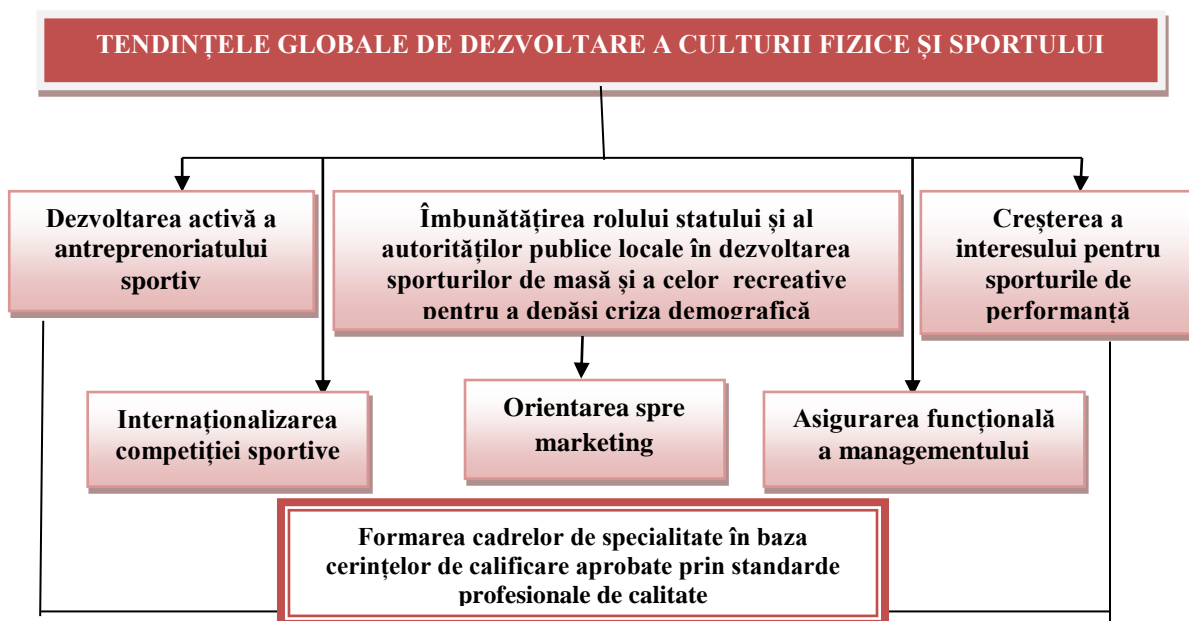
TENDINȚELE GLOBALE DE DEZVOLTARE A CULTURII FIZICE ȘI SPORTULUI

Dezvoltarea activă a antreprenoriatului sportiv

Îmbunătățirea rolului statului și al autorităților publice locale în dezvoltarea sporturilor de masă și a celor recreative pentru a depăși criza demografică

Creşterea a interesului pentru sporturile de performanță

Internaționalizarea competiției sportive

Orientarea spre marketing

Asigurarea funcțională a managementului

Formarea cadrelor de specialitate în baza cerințelor de calificare aprobate prin standarde profesionale de calitate